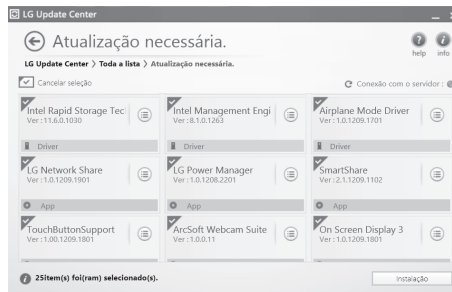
LG Update Center

Atualização necessária.

help info

LG Update Center > Toda a lista > Atualização necessária.

Cancelar seleção

Conexão com o servidor :

Intel Rapid Storage Tec
Ver : 11.6.0.1030

Driver

Intel Management Engi
Ver : 8.1.0.1263

Driver

Airplane Mode Driver
Ver : 1.0.1209.1701

Driver

LG Network Share
Ver : 1.0.1209.1901

App

LG Power Manager
Ver : 1.0.1208.2201

App

SmartShare
Ver : 2.1.1209.1102

App

TouchButtonSupport
Ver : 1.00.1209.1801

ArcSoft Webcam Suite
Ver : 1.0.0.11

On Screen Display 3
Ver : 1.0.1209.1801

25item(s) foi(ram) selecionado(s).

Instalação